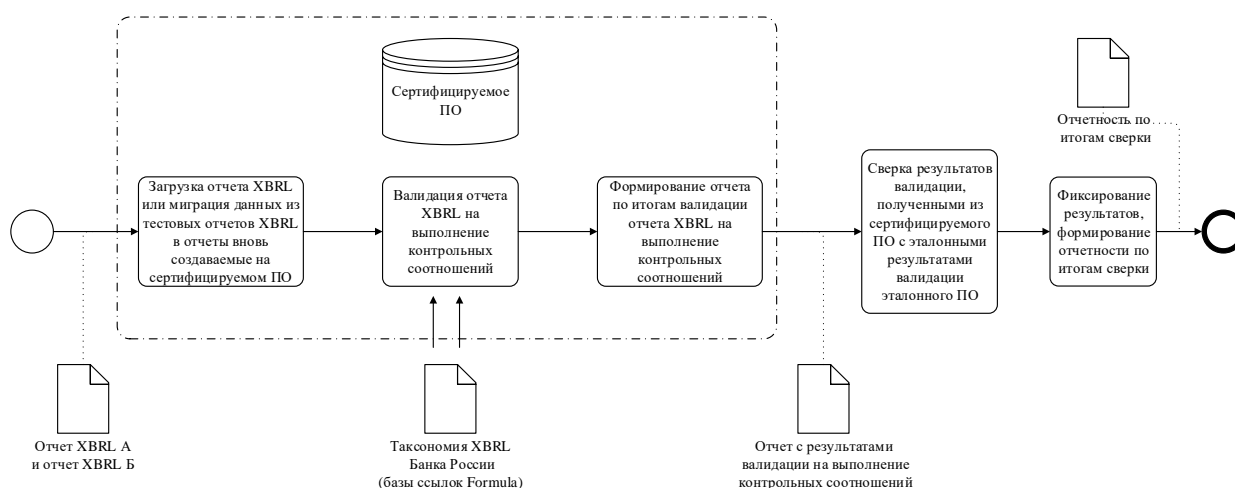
Сертифицируемое ПО

Загрузка отчета XBRL или миграция данных из тестовых отчетов XBRL в отчеты вновь создаваемые на сертифицируемом ПО

Валидация отчета XBRL на выполнение контрольных соотношений

Формирование отчета по итогам валидации отчета XBRL на выполнение контрольных соотношений

Сверка результатов валидации, полученными из сертифицируемого ПО с эталонными результатами валидации эталонного ПО

Фиксирование результатов, формирование отчетности по итогам сверки

Отчетность по итогам сверки

Отчет XBRL А и отчет XBRL Б

Таксономия XBRL Банка России (базы ссылок Formula)

Отчет с результатами валидации на выполнение контрольных соотношений